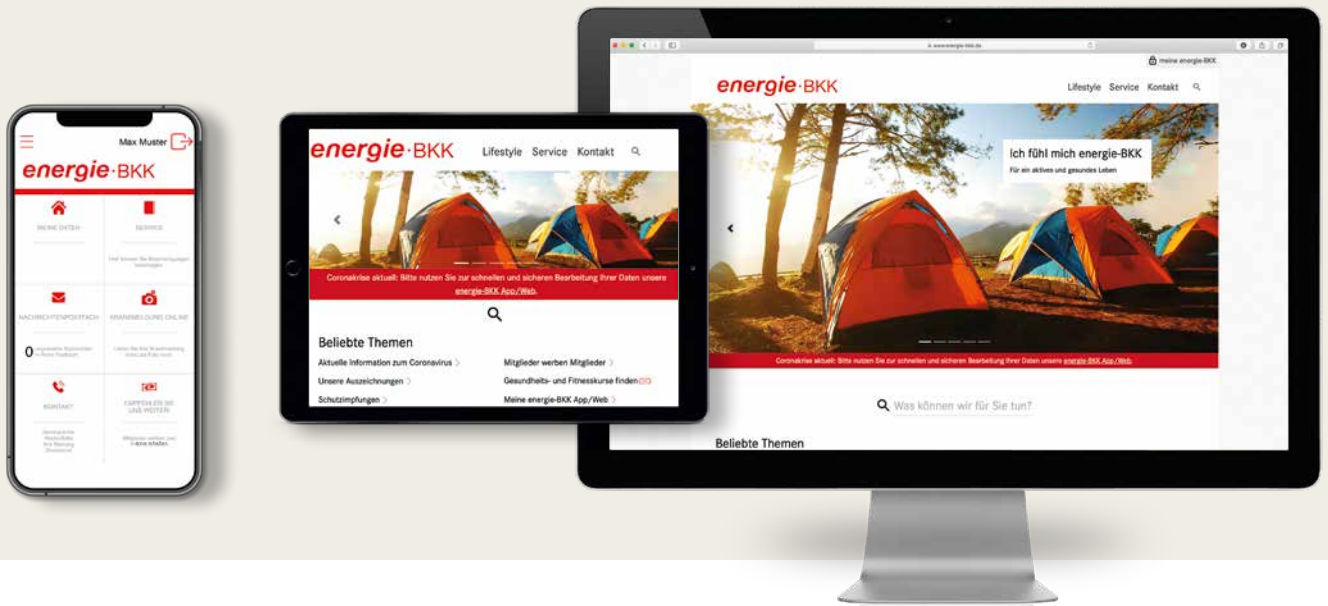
Max Muster

energie·BKK

MEINE DATEN

SERVICE

Hier können Sie Bescheinigungen anfordern

NACHRICHTENPOSTFACH

KRANKMELDUNG ONLINE

0 ungelesene Nachrichten in Ihrem Postfach

Laden Sie Ihre Krankmeldung direkt als Foto hoch

KONTAKT

EMPFEHLEN SIE UNS WEITER!

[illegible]

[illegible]

energie·BKK Lifestyle Service Kontakt

Coronakrise aktuell: Bitte nutzen Sie zur schnellen und sicheren Bearbeitung Ihrer Daten unsere energie-BKK App/Web.

Beliebte Themen

Aktuelle Information zum Coronavirus

Mitglieder werben Mitglieder

Unsere Auszeichnungen

Gesundheits- und Fitnesskurse finden

Schutzimpfungen

Meine energie-BKK App/Web

www.energie-bkk.de

meine energie-BKK

energie·BKK Lifestyle Service Kontakt

Ich fühl mich energie-BKK

Für ein aktives und gesundes Leben

Coronakrise aktuell: Bitte nutzen Sie zur schnellen und sicheren Bearbeitung Ihrer Daten unsere energie-BKK App/Web.

Was können wir für Sie tun?

Beliebte Themen